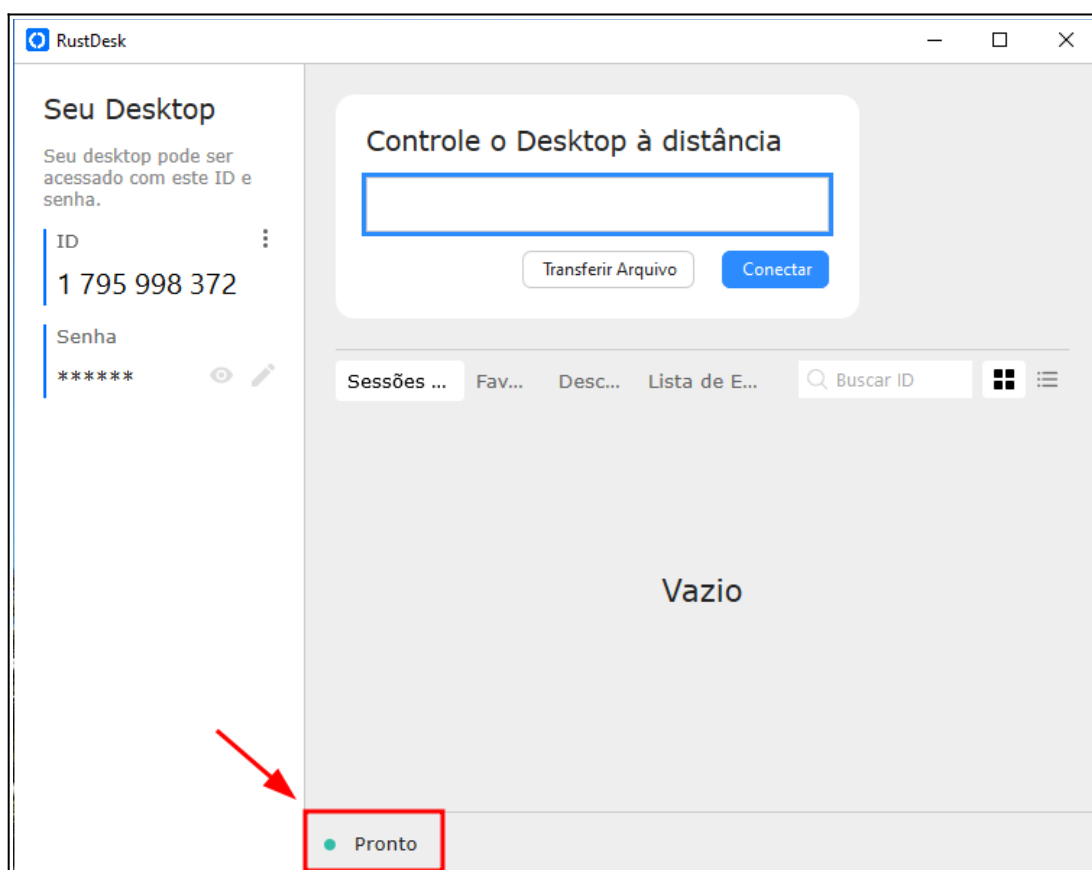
RustDesk

Seu Desktop

Seu desktop pode ser acessado com este ID e senha.

ID

1 795 998 372

Senha

******

Controle o Desktop à distância

Transferir Arquivo

Conectar

Sessões ...

Fav...

Desc...

Lista de E...

Buscar ID

Vazio

Pronto